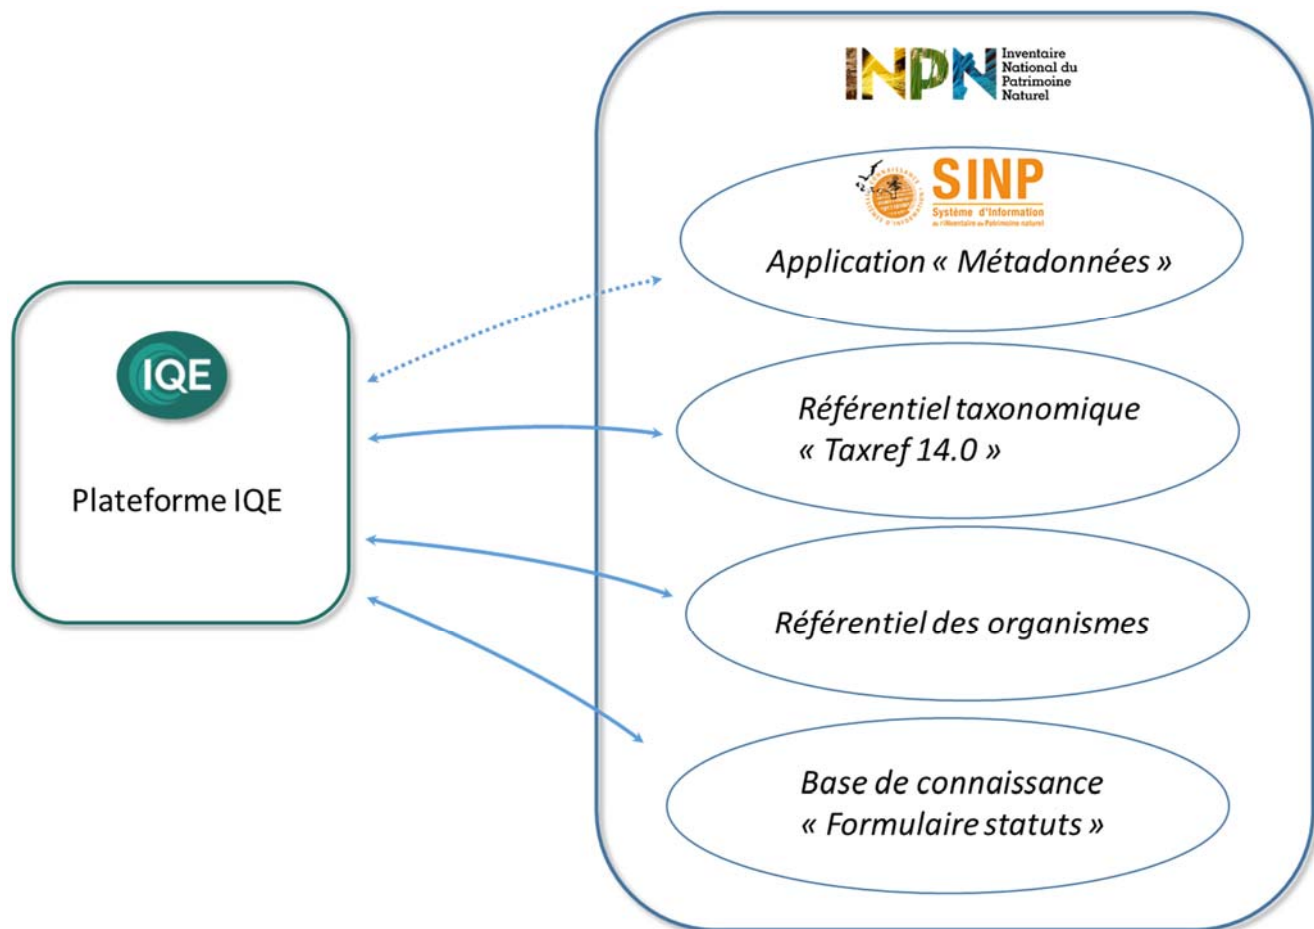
IQE

Plateforme IQE

INPN Inventaire National du Patrimoine Naturel

SINP Système d'Information de l'Inventaire du Patrimoine naturel

Application « Métadonnées »

Référentiel taxonomique « Taxref 14.0 »

Référentiel des organismes

Base de connaissance « Formulaire statuts »